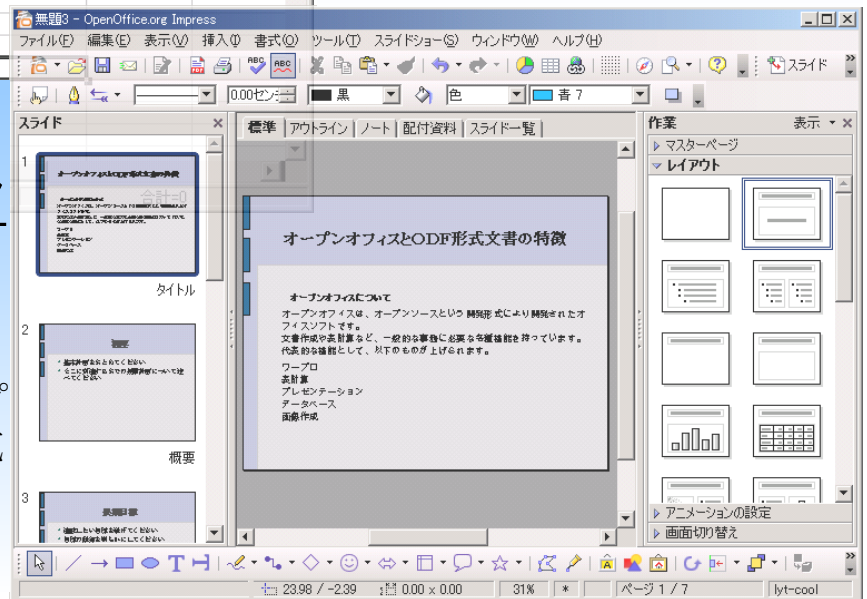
無題3 - OpenOffice.org Impress

ファイル(F) 編集(E) 表示(V) 挿入(I) 書式(O) ツール(T) スライドショー(S) ウィンドウ(W) ヘルプ(H)

スライド

0.00センチ 黒 色 青 7

スライド

1

オープンオフィスとODF形式文書の特徴

タイトル

2

概要

概要

3

目標

標準 アウトライン ノート 配付資料 スライド一覧

オープンオフィスとODF形式文書の特徴

オープンオフィスについて

オープンオフィスは、オープンソースという開発形式により開発されたオフィスソフトです。
文書作成や表計算など、一般的な事務に必要な各種機能を持っています。
代表的な機能として、以下のものが上げられます。

ワープロ
表計算
プレゼンテーション
データベース
画像作成

作業 表示

マスターページ
レイアウト

アニメーションの設定
画面切り替え

23.98 / -2.39 0.00 x 0.00 31% * ページ 1 / 7 lyt-cool